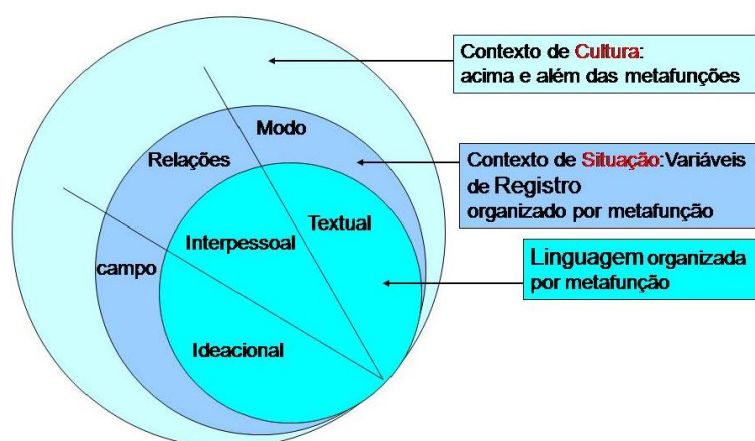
Contexto de Cultura: acima e além das metafunções

Modo

Relações

Contexto de Situação: Variáveis de Registro organizado por metafunção

Textual

Interpessoal

campo

Linguagem organizada por metafunção

Ideacional